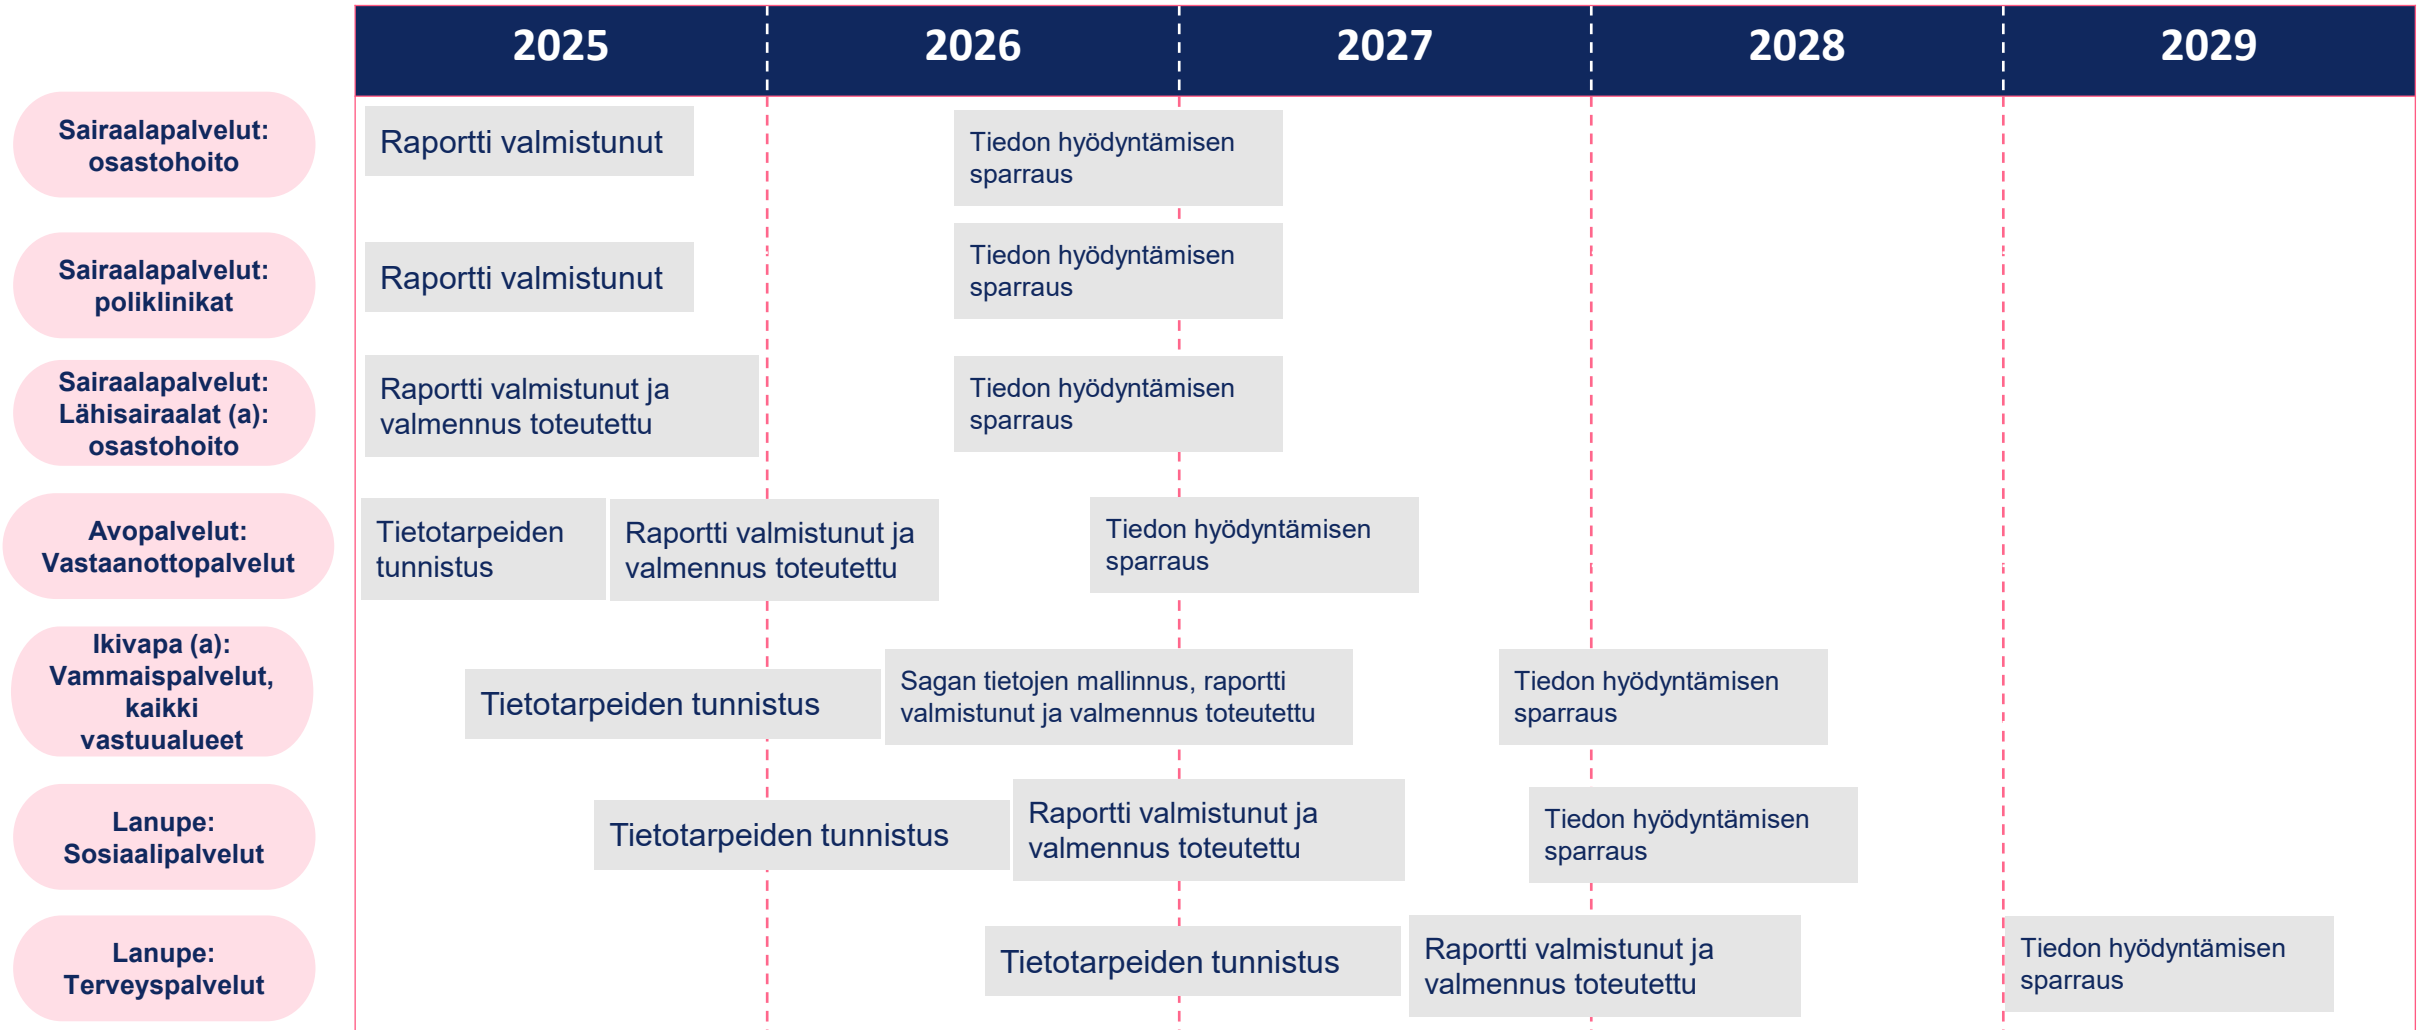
2025 2026 2027 2028 2029

Sairaalapalvelut: osastohoito
Raportti valmistunut
Tiedon hyödyntämisen sparraus

Sairaalapalvelut: poliklinikat
Raportti valmistunut
Tiedon hyödyntämisen sparraus

Sairaalapalvelut: Lähisairaalat (a): osastohoito
Raportti valmistunut ja valmennus toteutettu
Tiedon hyödyntämisen sparraus

Avopalvelut: Vastaanottopalvelut
Tietotarpeiden tunnistus
Raportti valmistunut ja valmennus toteutettu
Tiedon hyödyntämisen sparraus

Ikivapa (a): Vammaispalvelut, kaikki vastuualueet
Tietotarpeiden tunnistus
Sagan tietojen mallinnus, raportti valmistunut ja valmennus toteutettu
Tiedon hyödyntämisen sparraus

Lanupe: Sosiaalipalvelut
Tietotarpeiden tunnistus
Raportti valmistunut ja valmennus toteutettu
Tiedon hyödyntämisen sparraus

Lanupe: Terveyspalvelut
Tietotarpeiden tunnistus
Raportti valmistunut ja valmennus toteutettu
Tiedon hyödyntämisen sparraus